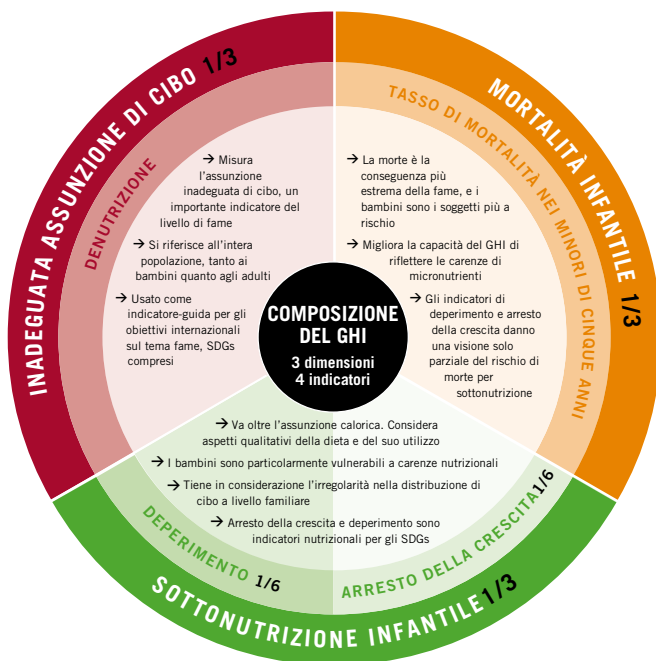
INADEGUATA ASSUNZIONE DI CIBO 1/3

DENUTRIZIONE

→ Misura l'assunzione inadeguata di cibo, un importante indicatore del livello di fame

→ Si riferisce all'intera popolazione, tanto ai bambini quanto agli adulti

→ Usato come indicatore-guida per gli obiettivi internazionali sul tema fame, SDGs compresi

MORTALITÀ INFANTILE 1/3

TASSO DI MORTALITÀ NEI MINORI DI CINQUE ANNI

→ La morte è la conseguenza più estrema della fame, e i bambini sono i soggetti più a rischio

→ Migliora la capacità del GHI di riflettere le carenze di micronutrienti

→ Gli indicatori di deperimento e arresto della crescita danno una visione solo parziale del rischio di morte per sottonutrizione

COMPOSIZIONE DEL GHI
3 dimensioni
4 indicatori

→ Va oltre l'assunzione calorica. Considera aspetti qualitativi della dieta e del suo utilizzo

→ I bambini sono particolarmente vulnerabili a carenze nutrizionali

→ Tiene in considerazione l'irregolarità nella distribuzione di cibo a livello familiare

→ Arresto della crescita e deperimento sono indicatori nutrizionali per gli SDGs

DEPERIMENTO 1/6

ARRESTO DELLA CRESCITA 1/6

SOTTONUTRIZIONE INFANTILE 1/3